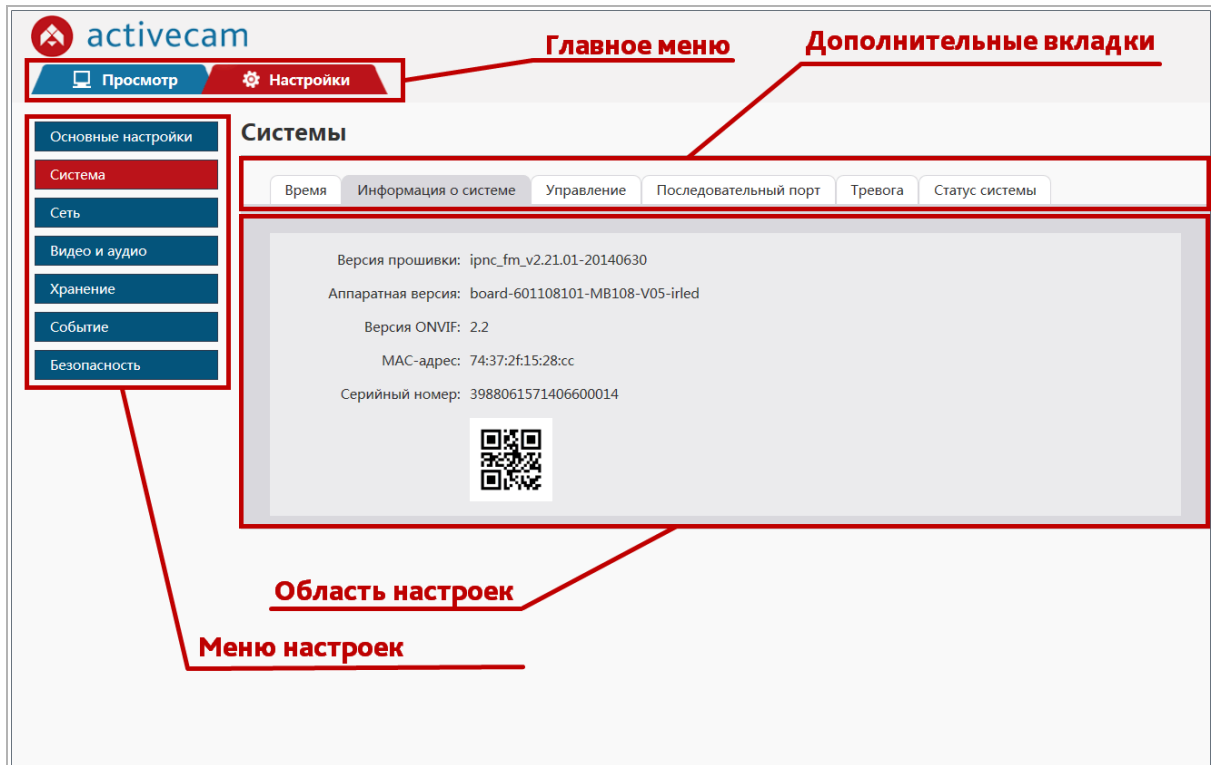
activecam

Главное меню

Дополнительные вкладки

Просмотр
Настройки

Основные настройки
Система
Сеть
Видео и аудио
Хранение
Событие
Безопасность

Системы

Время
Информация о системе
Управление
Последовательный порт
Тревога
Статус системы

Версия прошивки: ipnc_fm_v2.21.01-20140630
Аппаратная версия: board-601108101-MB108-V05-irled
Версия ONVIF: 2.2
MAC-адрес: 74:37:2f:15:28:cc
Серийный номер: 3988061571406600014

Область настроек

Меню настроек